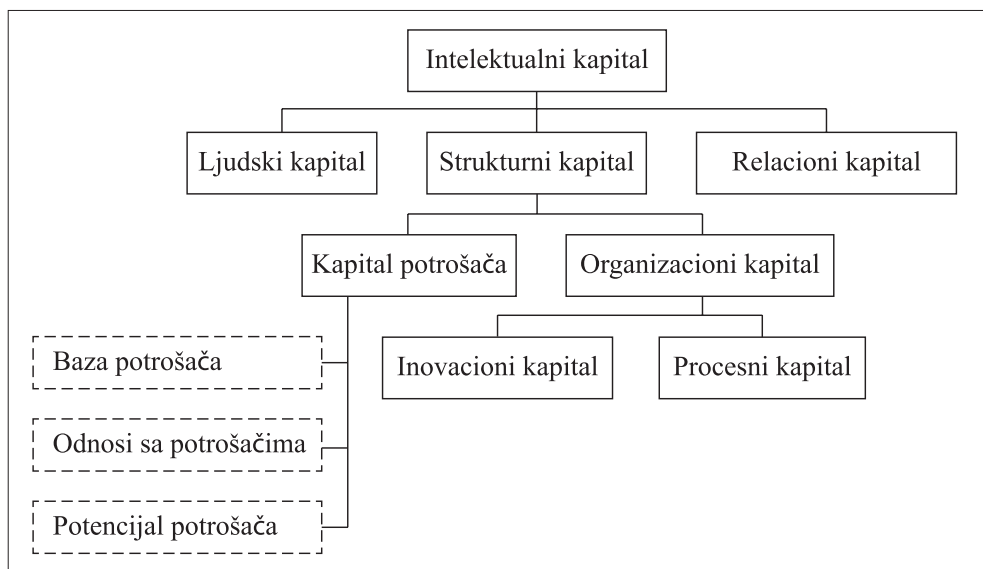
Intelektualni kapital

Ljudski kapital

Strukturni kapital

Relacioni kapital

Kapital potrošača

Organizacioni kapital

Baza potrošača

Odnosi sa potrošačima

Potencijal potrošača

Inovacioni kapital

Procesni kapital